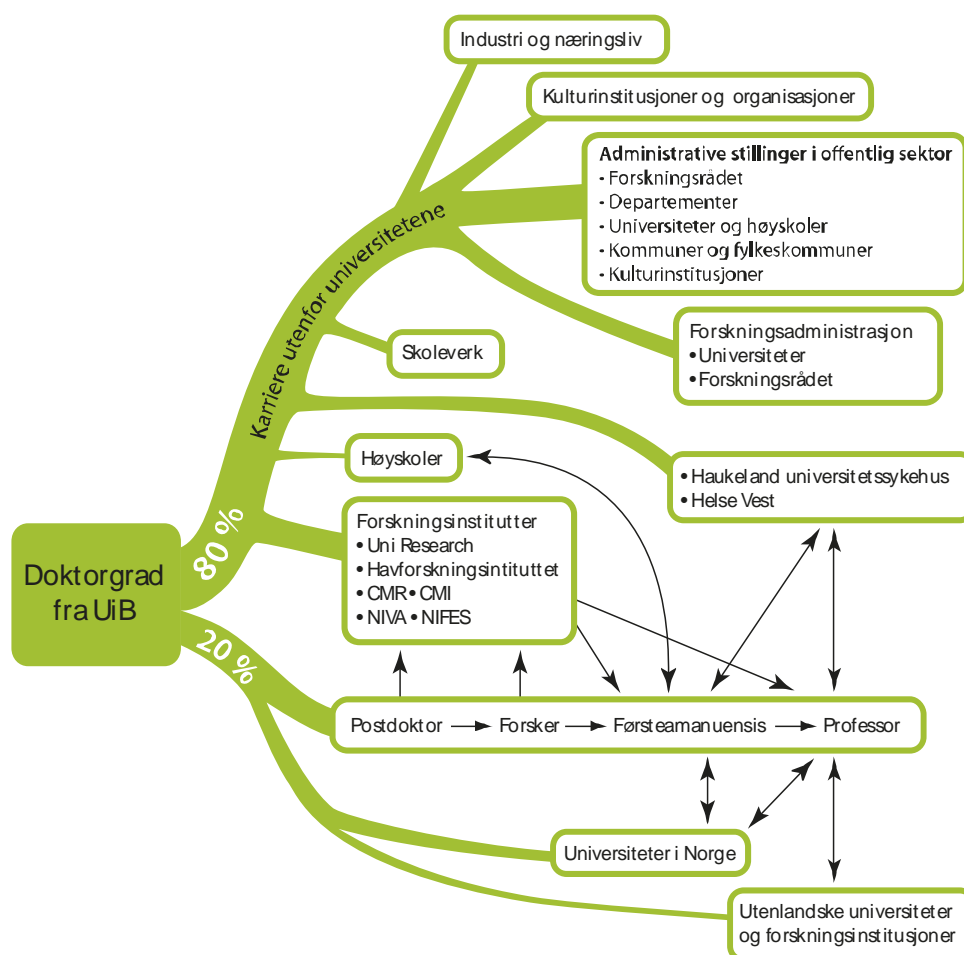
Industri og næringsliv

Kulturinstitusjoner og organisasjoner

Administrative stillinger i offentlig sektor
• Forskningsrådet
• Departementer
• Universiteter og høyskoler
• Kommuner og fylkeskommuner
• Kulturinstitusjoner

Karriere utenfor universitetene

Forskningsadministrasjon
• Universiteter
• Forskningsrådet

Skoleverk

Høyskoler

• Haukeland universitetssykehus
• Helse Vest

Forskningsinstitutter
• Uni Research
• Havforskningsintituttet
• CMR • CMI
• NIVA • NIFES

80 %

Doktorgrad fra UiB

20 %

Postdoktor → Forsker → Førsteamanuensis → Professor

Universiteter i Norge

Utenlandske universiteter og forskningsinstitusjoner